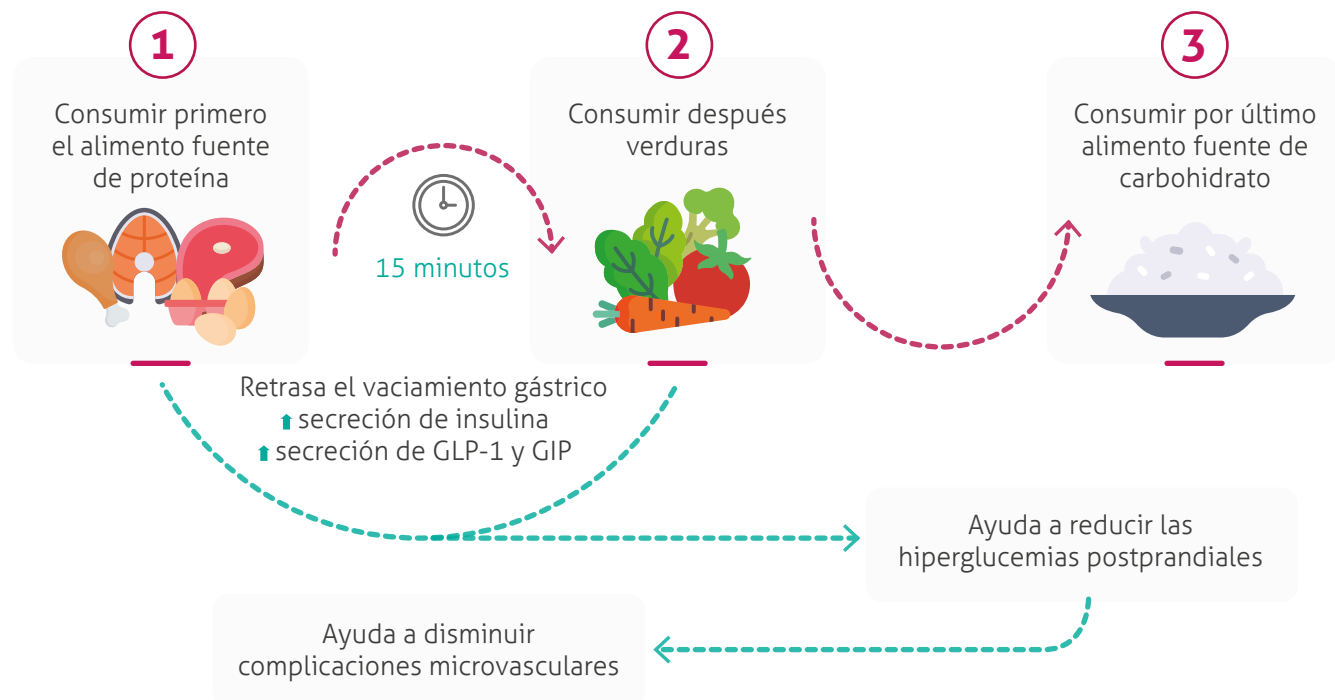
1

Consumir primero el alimento fuente de proteína

15 minutos

2

Consumir después verduras

3

Consumir por último alimento fuente de carbohidrato

Retrasa el vaciamiento gástrico
⬆ secreción de insulina
⬆ secreción de GLP-1 y GIP

Ayuda a reducir las hiperglucemias postprandiales

Ayuda a disminuir complicaciones microvasculares